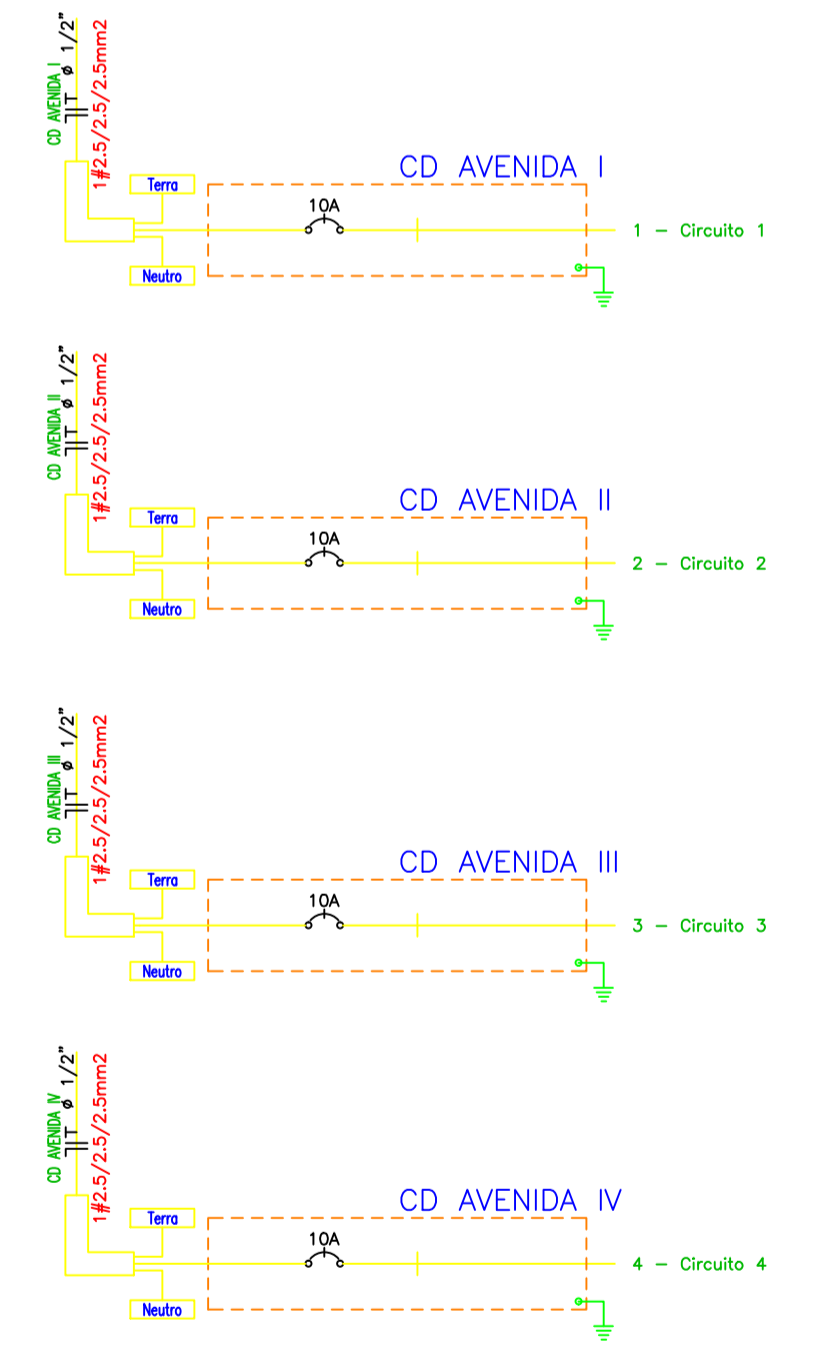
CD AVENIDA I
ϕ 1/2"
1#2.5/2.5/2.5mm2
Terra
Neutro
CD AVENIDA I
10A
1 – Circuito 1

CD AVENIDA II
ϕ 1/2"
1#2.5/2.5/2.5mm2
Terra
Neutro
CD AVENIDA II
10A
2 – Circuito 2

CD AVENIDA III
ϕ 1/2"
1#2.5/2.5/2.5mm2
Terra
Neutro
CD AVENIDA III
10A
3 – Circuito 3

CD AVENIDA IV
ϕ 1/2"
1#2.5/2.5/2.5mm2
Terra
Neutro
CD AVENIDA IV
10A
4 – Circuito 4